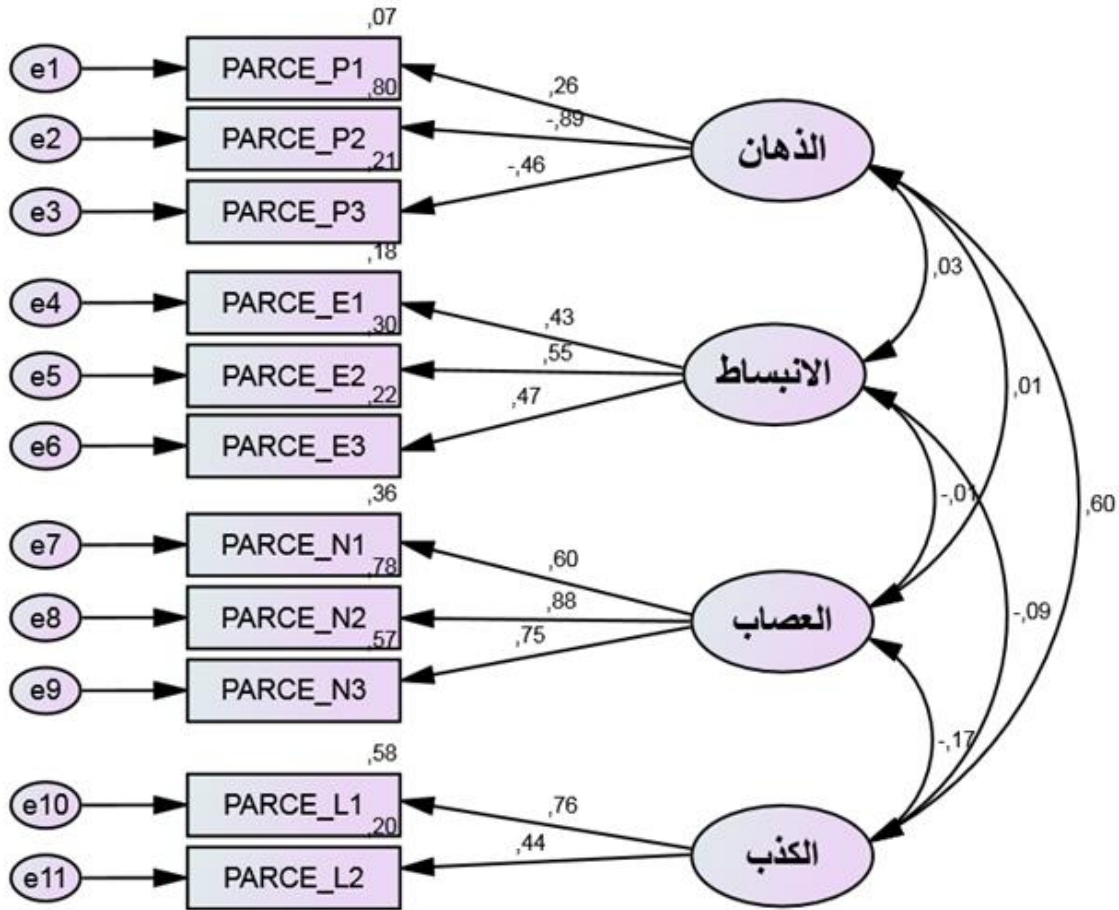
,07
e1
PARCE_P1
,80
e2
PARCE_P2
,21
e3
PARCE_P3
,26
-,89
-,46
الذهان
,18
e4
PARCE_E1
,30
e5
PARCE_E2
,22
e6
PARCE_E3
,43
,55
,47
الانبساط
,03
,01
,60
,36
e7
PARCE_N1
,78
e8
PARCE_N2
,57
e9
PARCE_N3
,60
,88
,75
العصاب
-,01
-,09
,58
e10
PARCE_L1
,20
e11
PARCE_L2
,76
,44
الكذب
-,17